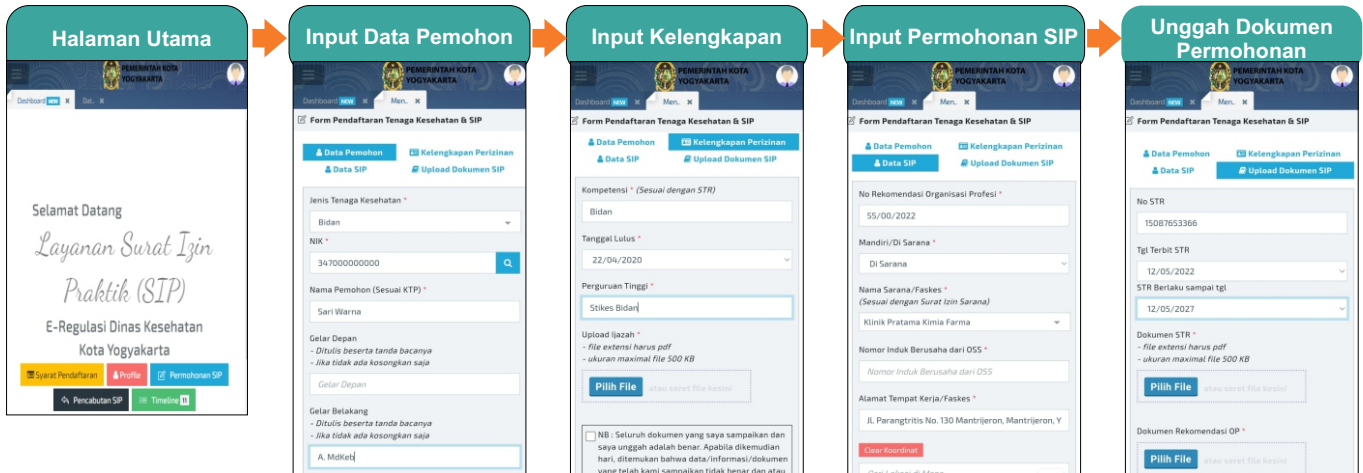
Halaman Utama

PEMERINTAH KOTA YOGYAKARTA

Dashboard NEW × Dat. ×

Selamat Datang

Layanan Surat Izin Praktik (SIP)

E-Regulasi Dinas Kesehatan Kota Yogyakarta

Syarat Pendaftaran | Profile | Permohonan SIP

Pencabutan SIP | Timeline 11

Input Data Pemohon

PEMERINTAH KOTA YOGYAKARTA

Dashboard NEW × Men. ×

Form Pendaftaran Tenaga Kesehatan & SIP

Data Pemohon | Kelengkapan Perizinan

Data SIP | Upload Dokumen SIP

Jenis Tenaga Kesehatan *

Bidan

NIK *

347000000000

Nama Pemohon (Sesuai KTP) *

Sari Warna

Gelar Depan
- Ditulis beserta tanda bacanya
- Jika tidak ada kosongkan saja

Gelar Depan

Gelar Belakang
- Ditulis beserta tanda bacanya
- Jika tidak ada kosongkan saja

A. MdKeb

Input Kelengkapan

PEMERINTAH KOTA YOGYAKARTA

Dashboard NEW × Men. ×

Form Pendaftaran Tenaga Kesehatan & SIP

Data Pemohon | Kelengkapan Perizinan

Data SIP | Upload Dokumen SIP

Kompetensi * (Sesuai dengan STR)

Bidan

Tanggal Lulus *

22/04/2020

Perguruan Tinggi *

Stikes Bidan

Upload Ijazah *
- file extensi harus pdf
- ukuran maximal file 500 KB

Pilih File atau seret file kesini

NB : Seluruh dokumen yang saya sampaikan dan saya unggah adalah benar. Apabila dikemudian hari, ditemukan bahwa data/informasi/dokumen yang telah kami sampaikan tidak benar dan atau

Input Permohonan SIP

PEMERINTAH KOTA YOGYAKARTA

Dashboard NEW × Men. ×

Form Pendaftaran Tenaga Kesehatan & SIP

Data Pemohon | Kelengkapan Perizinan

Data SIP | Upload Dokumen SIP

No Rekomendasi Organisasi Profesi *

55/00/2022

Mandiri/Di Sarana *

Di Sarana

Nama Sarana/Faskes *
(Sesuai dengan Surat Izin Sarana)

Klinik Pratama Kimia Farma

Nomor Induk Berusaha dari OSS *

Nomor Induk Berusaha dari OSS

Alamat Tempat Kerja/Faskes *

Jl. Parangtritis No. 130 Mantrijeron, Mantrijeron, Y

Clear Koordinat

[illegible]

Unggah Dokumen Permohonan

PEMERINTAH KOTA YOGYAKARTA

Dashboard NEW × Men. ×

Form Pendaftaran Tenaga Kesehatan & SIP

Data Pemohon | Kelengkapan Perizinan

Data SIP | Upload Dokumen SIP

No STR

15087653366

Tgl Terbit STR

12/05/2022

STR Berlaku sampai tgl

12/05/2027

Dokumen STR *
- file extensi harus pdf
- ukuran maximal file 500 KB

Pilih File atau seret file kesini

Dokumen Rekomendasi OP *

Pilih File atau seret file kesini